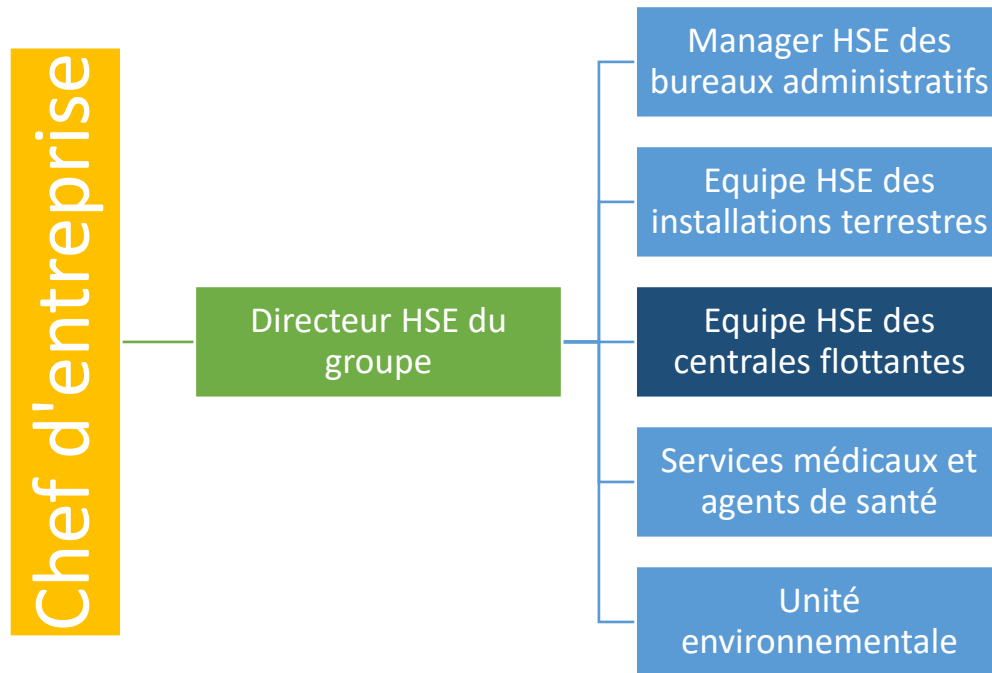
Chef d'entreprise

Directeur HSE du groupe

Manager HSE des bureaux administratifs

Equipe HSE des installations terrestres

Equipe HSE des centrales flottantes

Services médicaux et agents de santé

Unité environnementale